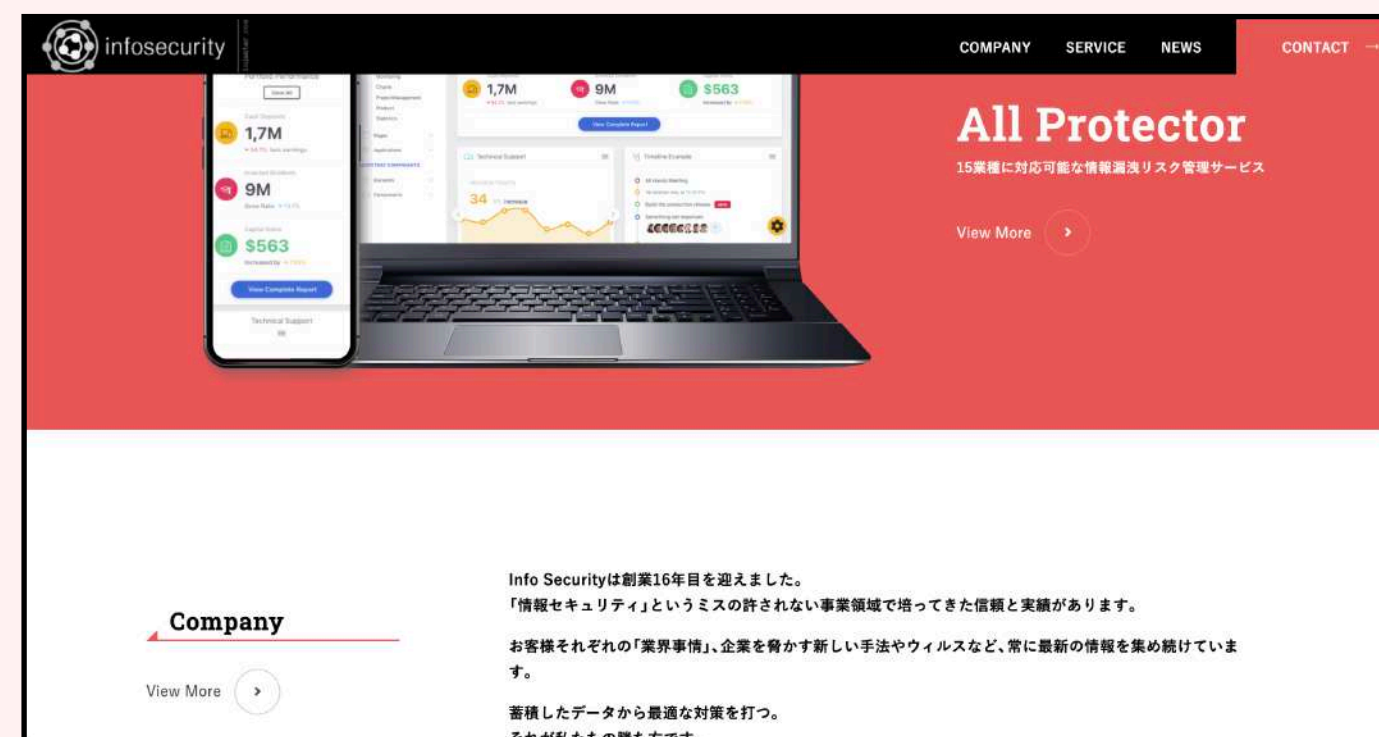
infosecurity

COMPANY SERVICE NEWS CONTACT

1,7M
9M
$563
View Complete Report
Technical Support
34
Timeline Example

1,7M
9M
$563
View Complete Report
Technical Support

All Protector
15業種に対応可能な情報漏洩リスク管理サービス

View More

Company

View More

Info Securityは創業16年目を迎えました。
「情報セキュリティ」というミスの許されない事業領域で培ってきた信頼と実績があります。

お客様それぞれの「業界事情」、企業を脅かす新しい手法やウィルスなど、常に最新の情報を集め続けています。

蓄積したデータから最適な対策を打つ。
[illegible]